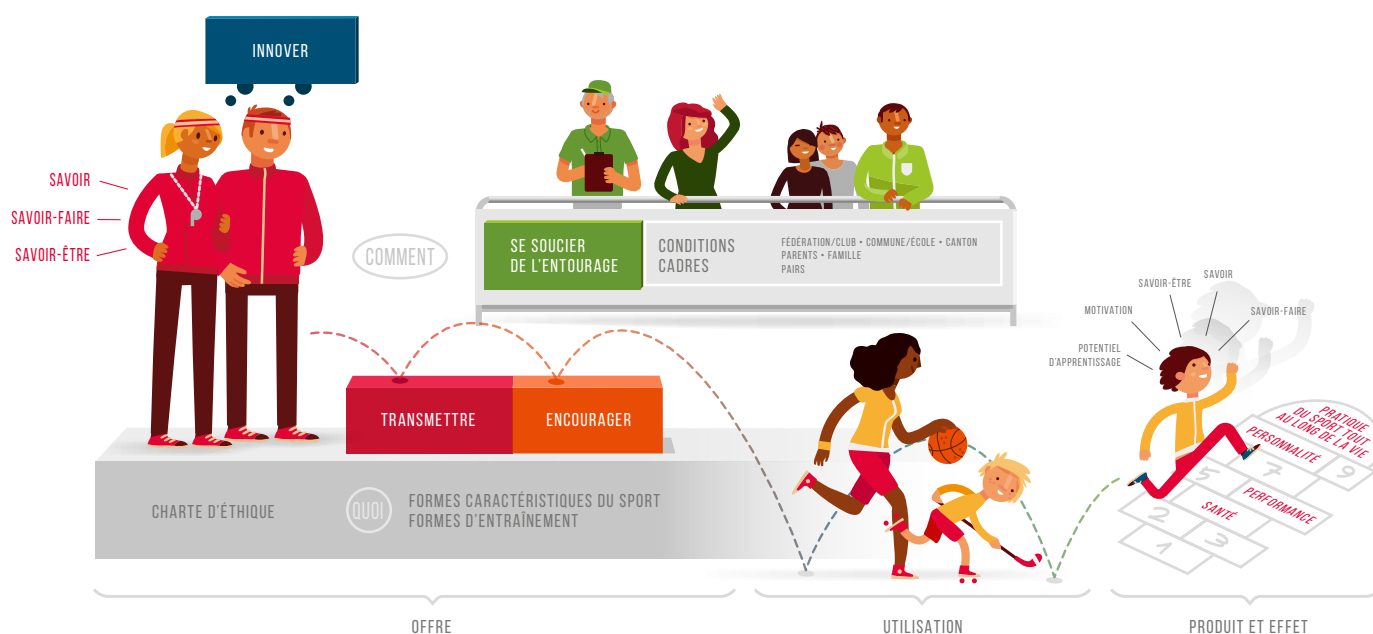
INNOVER

SAVOIR
SAVOIR-FAIRE
SAVOIR-ÊTRE

COMMENT

SE SOUCIER DE L'ENTOURAGE

CONDITIONS CADRES

FÉDÉRATION/CLUB • COMMUNE/ÉCOLE • CANTON
PARENTS • FAMILLE
PAIRS

TRANSMETTRE

ENCOURAGER

CHARTE D'ÉTHIQUE

QUOI

FORMES CARACTÉRISTIQUES DU SPORT
FORMES D'ENTRAÎNEMENT

SAVOIR-ÊTRE
SAVOIR
MOTIVATION
SAVOIR-FAIRE
POTENTIEL D'APPRENTISSAGE

PRATIQUE DU SPORT TOUT AU LONG DE LA VIE
PERSONNALITÉ
PERFORMANCE
SANTÉ
9
7
5
2
3
1

OFFRE

UTILISATION

PRODUIT ET EFFET